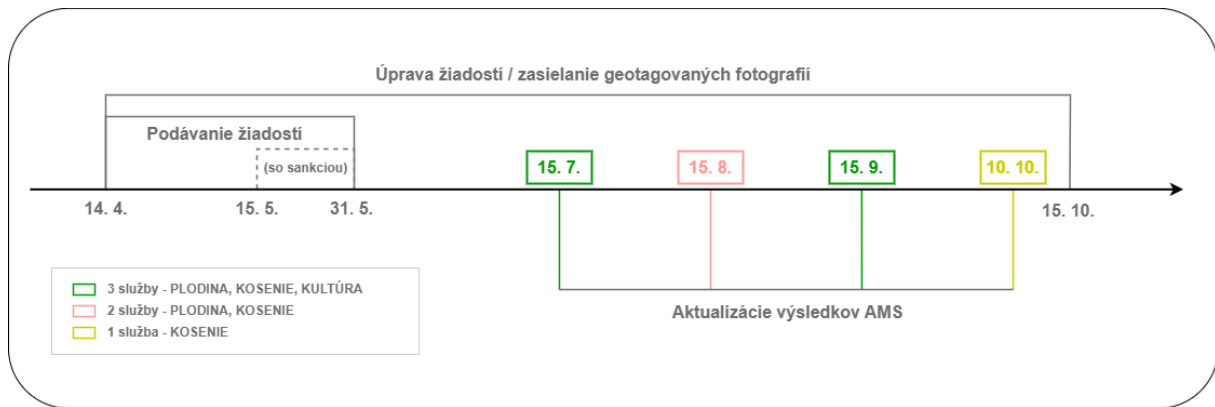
Úprava žiadostí / zasielanie geotagovaných fotografií

Podávanie žiadostí

(so sankciou)

15. 7.

15. 8.

15. 9.

10. 10.

14. 4.

15. 5.

31. 5.

15. 10.

3 služby - PLODINA, KOSENIE, KULTÚRA

2 služby - PLODINA, KOSENIE

1 služba - KOSENIE

Aktualizácie výsledkov AMS